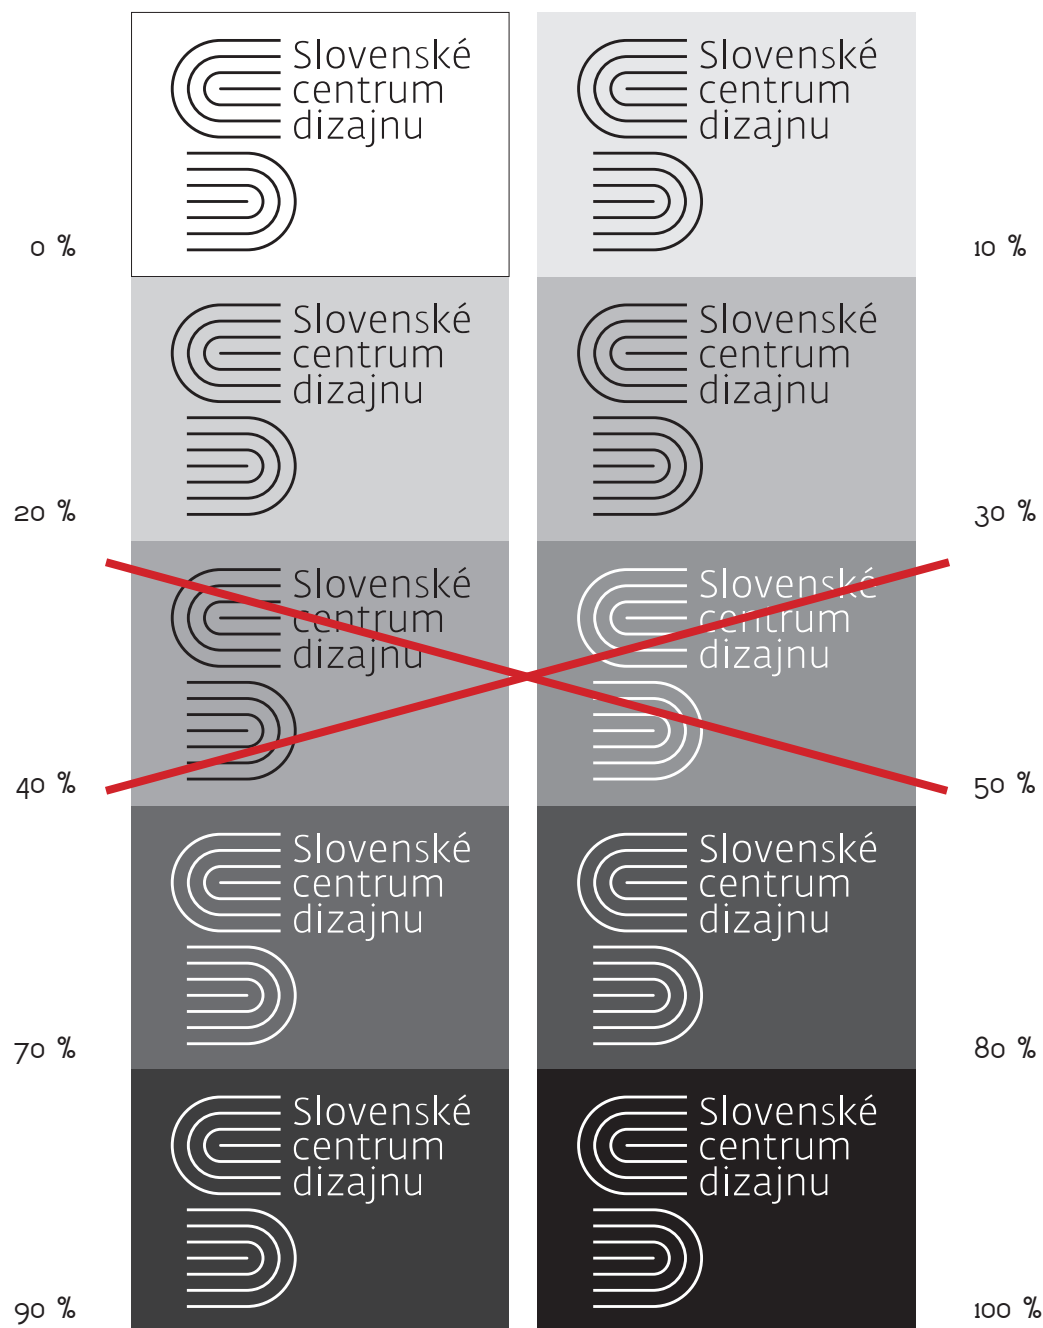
Slovenské centrum dizajnu

0 %

Slovenské centrum dizajnu

10 %

Slovenské centrum dizajnu

20 %

Slovenské centrum dizajnu

30 %

Slovenské centrum dizajnu

40 %

Slovenské centrum dizajnu

50 %

Slovenské centrum dizajnu

70 %

Slovenské centrum dizajnu

80 %

Slovenské centrum dizajnu

90 %

Slovenské centrum dizajnu

100 %